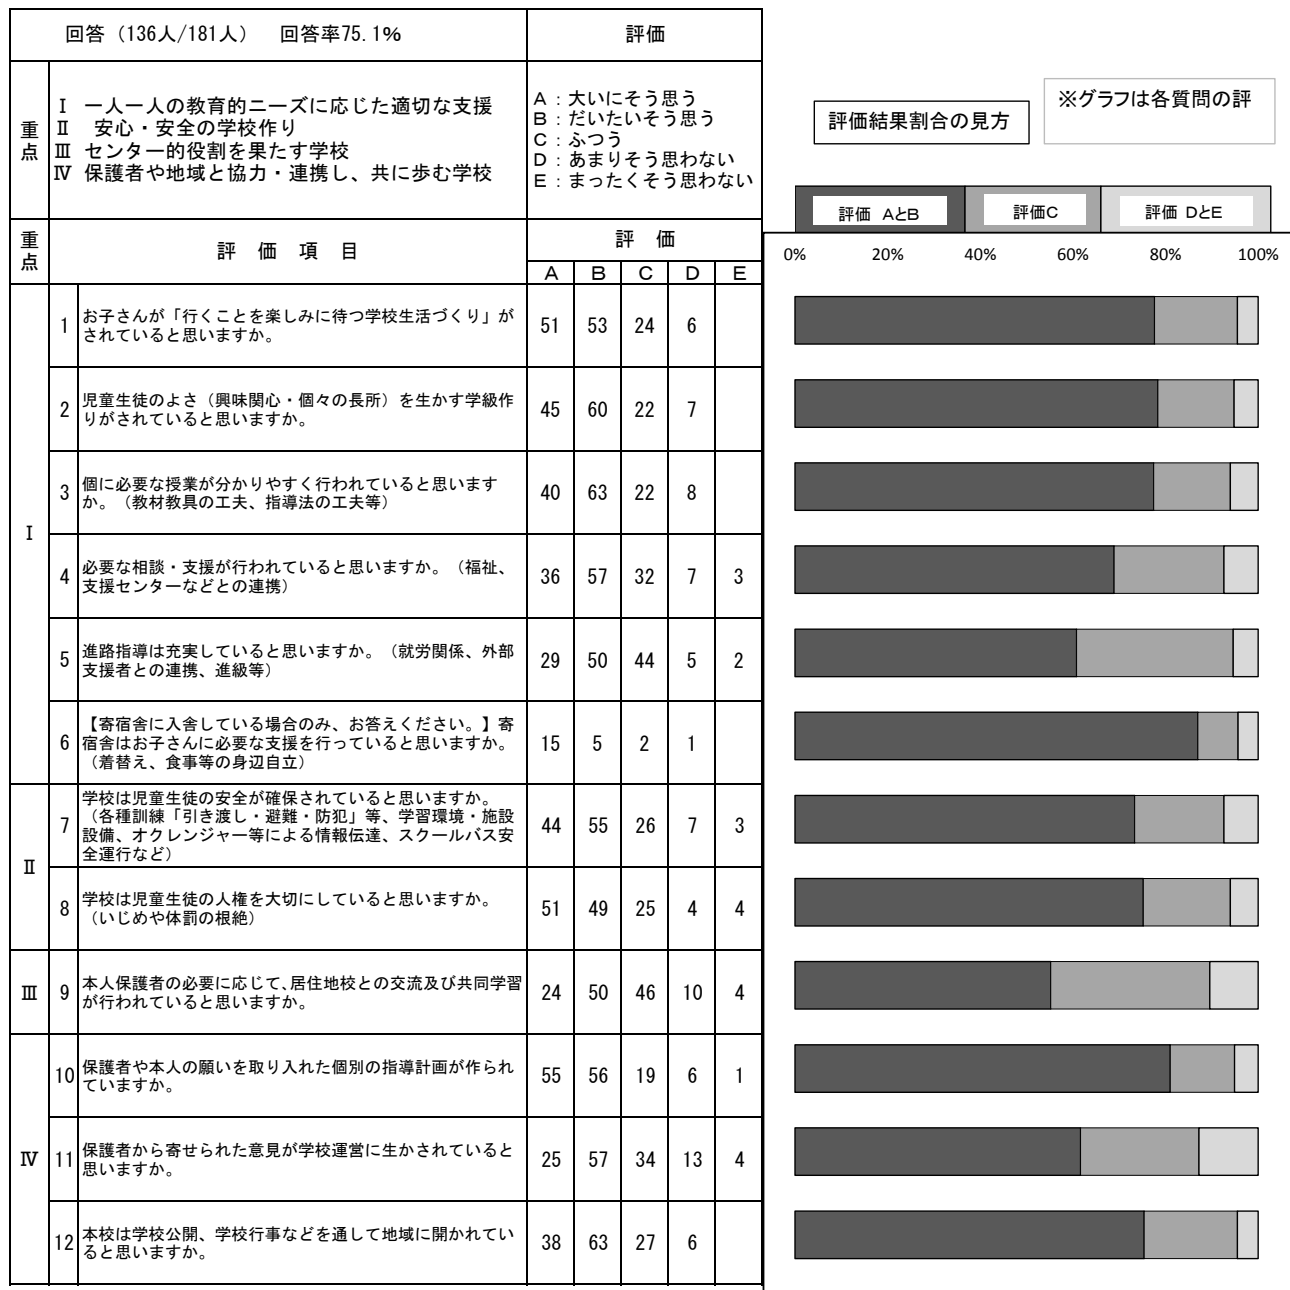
| 回答（136人/181人）　回答率75.1% | | 評価 | | | | |
|---|---|---|---|---|---|---|
| 重点 | Ⅰ 一人一人の教育的ニーズに応じた適切な支援<br>Ⅱ 安心・安全の学校作り<br>Ⅲ センター的役割を果たす学校<br>Ⅳ 保護者や地域と協力・連携し、共に歩む学校 | A：大いにそう思う<br>B：だいたいそう思う<br>C：ふつう<br>D：あまりそう思わない<br>E：まったくそう思わない | | | | |
| 重点 | 評価項目 | 評価 | | | | |
| | | A | B | C | D | E |
| Ⅰ | 1 お子さんが「行くことを楽しみに待つ学校生活づくり」がされていると思いますか。 | 51 | 53 | 24 | 6 | |
| | 2 児童生徒のよさ（興味関心・個々の長所）を生かす学級作りがされていると思いますか。 | 45 | 60 | 22 | 7 | |
| | 3 個に必要な授業が分かりやすく行われていると思いますか。（教材教具の工夫、指導法の工夫等） | 40 | 63 | 22 | 8 | |
| | 4 必要な相談・支援が行われていると思いますか。（福祉、支援センターなどとの連携） | 36 | 57 | 32 | 7 | 3 |
| | 5 進路指導は充実していると思いますか。（就労関係、外部支援者との連携、進級等） | 29 | 50 | 44 | 5 | 2 |
| | 6 【寄宿舎に入舎している場合のみ、お答えください。】寄宿舎はお子さんに必要な支援を行っていると思いますか。（着替え、食事等の身辺自立） | 15 | 5 | 2 | 1 | |
| Ⅱ | 7 学校は児童生徒の安全が確保されていると思いますか。（各種訓練「引き渡し・避難・防犯」等、学習環境・施設設備、オクレンジャー等による情報伝達、スクールバス安全運行など） | 44 | 55 | 26 | 7 | 3 |
| | 8 学校は児童生徒の人権を大切にしていると思いますか。（いじめや体罰の根絶） | 51 | 49 | 25 | 4 | 4 |
| Ⅲ | 9 本人保護者の必要に応じて、居住地校との交流及び共同学習が行われていると思いますか。 | 24 | 50 | 46 | 10 | 4 |
| Ⅳ | 10 保護者や本人の願いを取り入れた個別の指導計画が作られていますか。 | 55 | 56 | 19 | 6 | 1 |
| | 11 保護者から寄せられた意見が学校運営に生かされていると思いますか。 | 25 | 57 | 34 | 13 | 4 |
| | 12 本校は学校公開、学校行事などを通して地域に開かれていると思いますか。 | 38 | 63 | 27 | 6 | |

評価結果割合の見方

※グラフは各質問の評

評価 AとB　評価C　評価 DとE

0%　20%　40%　60%　80%　100%